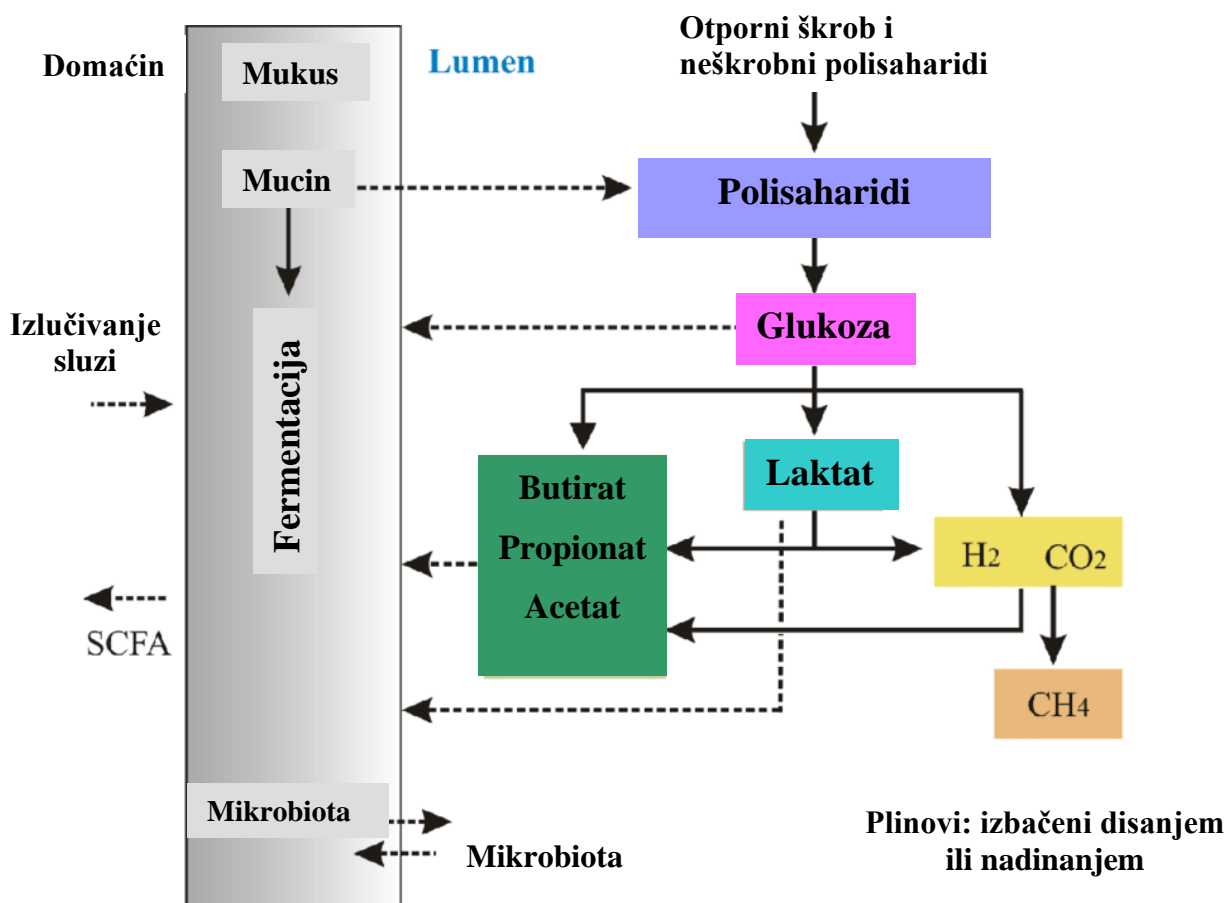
Domaćin

Mukus

Lumen

Otporni škrob i neškrobni polisaharidi

Mucin

Polisaharidi

Izlučivanje sluzi

Fermentacija

Glukoza

Butirat
Propionat
Acetat

Laktat

$H_2$ $CO_2$

SCFA

$CH_4$

Mikrobiota

Mikrobiota

Plinovi: izbačeni disanjem ili nadinanjem